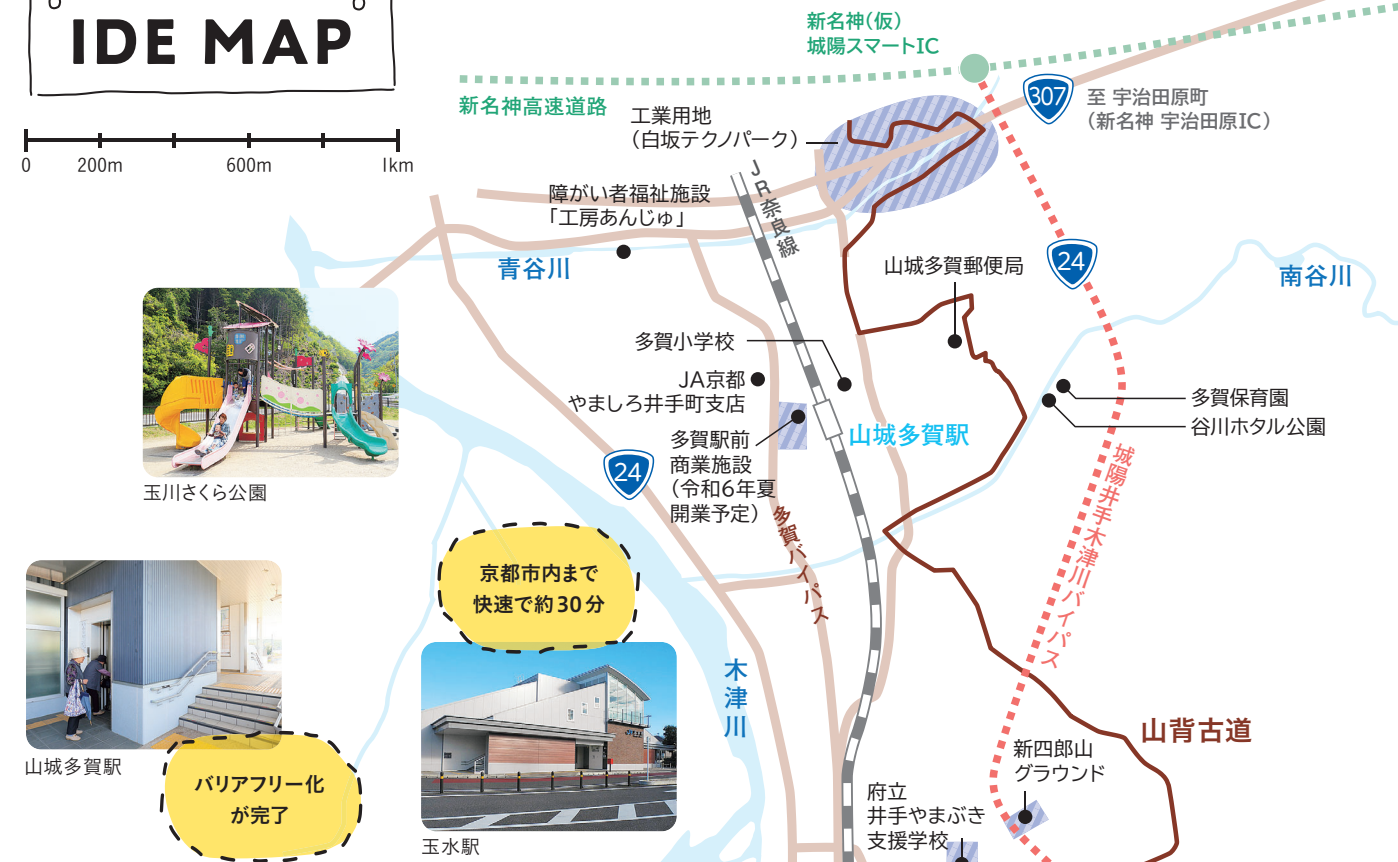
IDE MAP

0 200m 600m 1km

新名神（仮）
城陽スマートIC

新名神高速道路

307 至 宇治田原町
（新名神 宇治田原IC）

工業用地
（白坂テクノパーク）

JR奈良線

障がい者福祉施設
「工房あんじゅ」

青谷川

24

山城多賀郵便局

南谷川

多賀小学校

JA京都
やましろ井手町支店

山城多賀駅

多賀保育園

谷川ホタル公園

多賀駅前
商業施設
（令和6年夏
開業予定）

24

多賀バイパス

城陽井手木津川バイパス

玉川さくら公園

京都市内まで
快速で約30分

木津川

山背古道

山城多賀駅

バリアフリー化
が完了

玉水駅

新四郎山
グラウンド

府立
井手やまぶき
支援学校